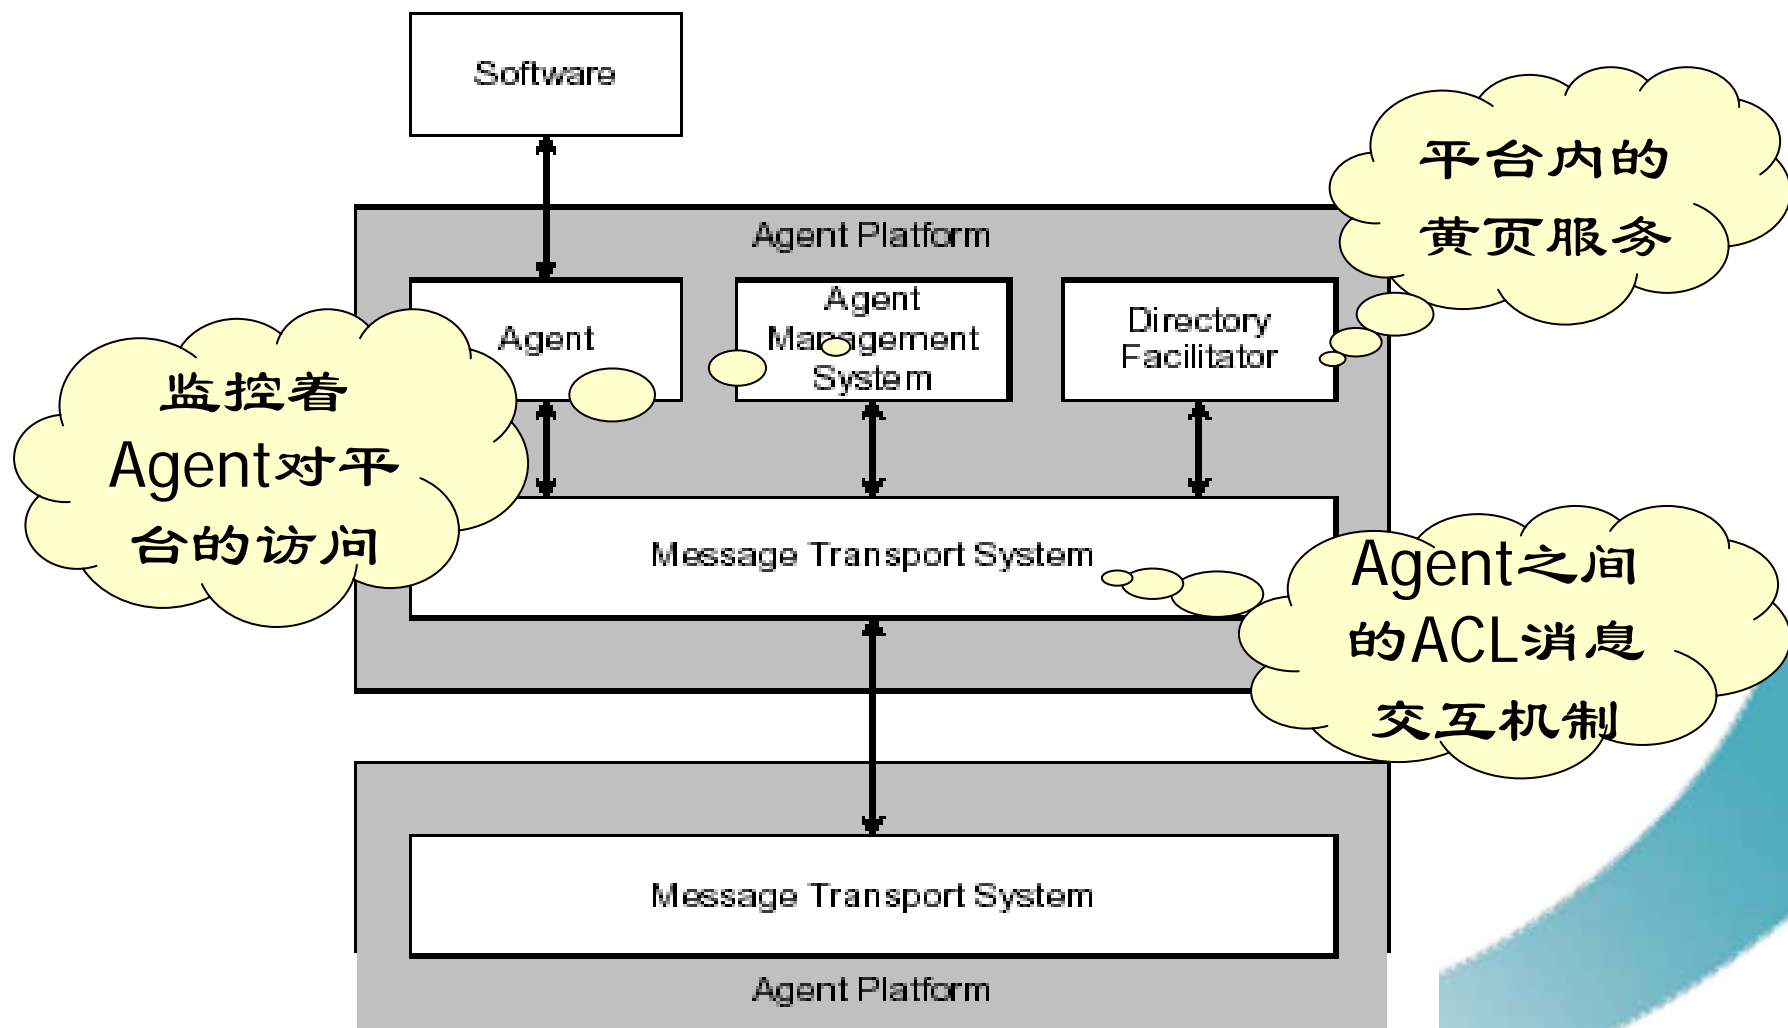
Software

Agent Platform

Agent

Agent Management System

Directory Facilitator

Message Transport System

Message Transport System

Agent Platform

平台内的黄页服务

监控着Agent对平台的访问

Agent之间的ACL消息交互机制